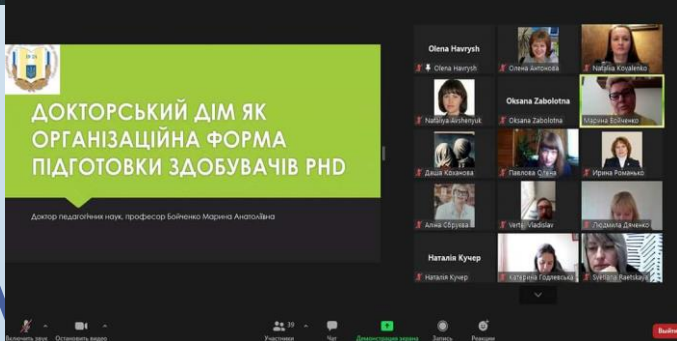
ДОКТОРСЬКИЙ ДІМ ЯК ОРГАНІЗАЦІЙНА ФОРМА ПІДГОТОВКИ ЗДОБУВАЧІВ PHD

Доктор педагогічних наук, професор Бойченко Марина Анатоліївна

Olena Havrysh
Olena Havrysh
Олена Антонова
Nataliia Kovalenko
Nataliya Avshenyuk
Oksana Zabolotna
Oksana Zabolotna
Марина Бойченко
Даша Коханова
Павлова Олена
Ирина Романько
Алла Сбруєва
Vertel Vladislav
Людмила Дяченко
Наталія Кучер
Наталія Кучер
Катерина Годлевська
Svetlana Raetskaya

Включить звук
Остановить видео
39
Участники
Чат
Демонстрация экрана
Запись
Реакции
Выйти